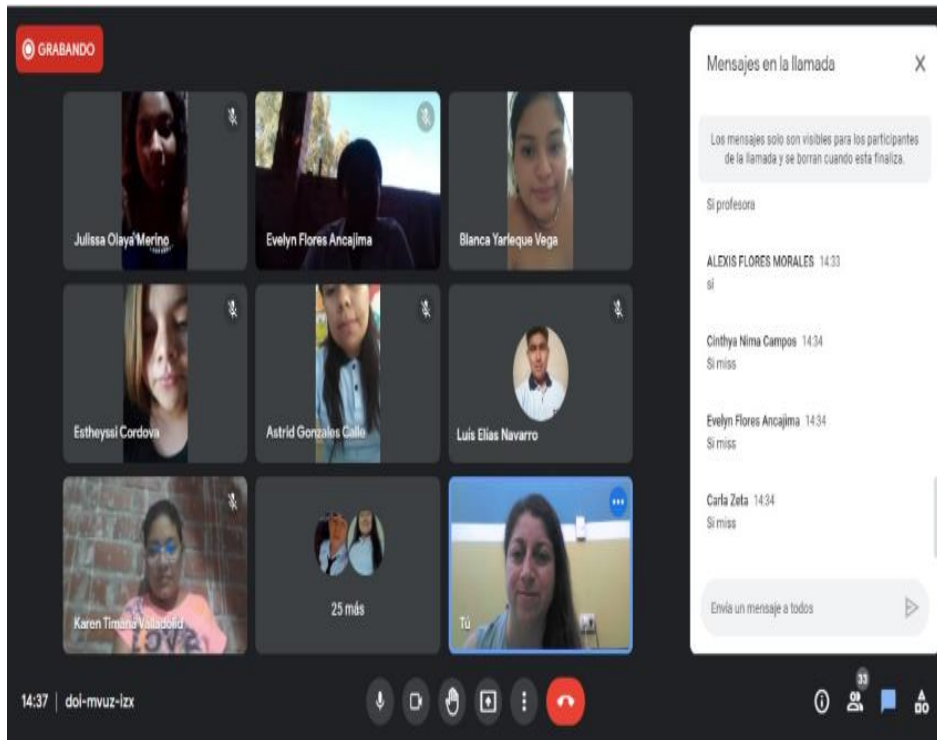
GRABANDO

Julissa Olaya Merino

Evelyn Flores Ancajima

Blanca Yarleque Vega

Estheyssi Cordova

Astrid Gonzales Calle

Luis Elias Navarro

Karen Timana Valladolid

25 más

Tú

Mensajes en la llamada

X

Los mensajes solo son visibles para los participantes de la llamada y se borran cuando esta finaliza.

Si profesora

ALEXIS FLORES MORALES 14:33
si

Cinthya Nima Campos 14:34
Si miss

Evelyn Flores Ancajima 14:34
Si miss

Carla Zeta 14:34
Si miss

Envía un mensaje a todos

14:37 | doi-mvuz-izx

33